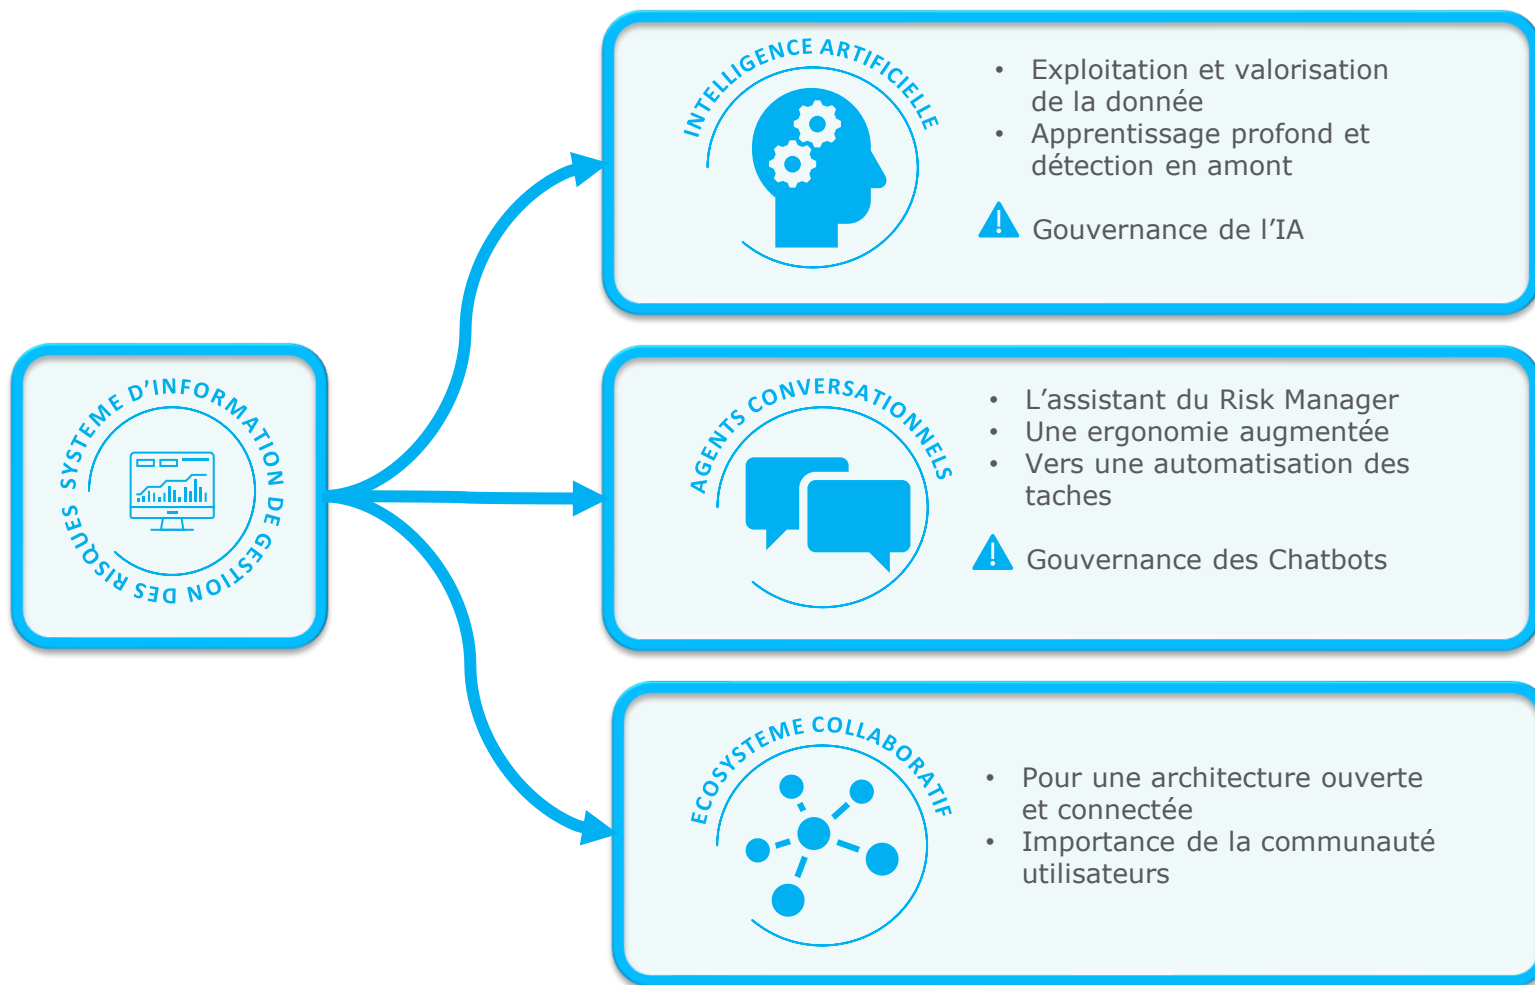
SYSTEME D'INFORMATION DE GESTION DES RISQUES

INTELLIGENCE ARTIFICIELLE

- Exploitation et valorisation de la donnée
- Apprentissage profond et détection en amont

Gouvernance de l'IA

AGENTS CONVERSATIONNELS

- L'assistant du Risk Manager
- Une ergonomie augmentée
- Vers une automatisation des taches

Gouvernance des Chatbots

ECOSYSTEME COLLABORATIF

- Pour une architecture ouverte et connectée
- Importance de la communauté utilisateurs